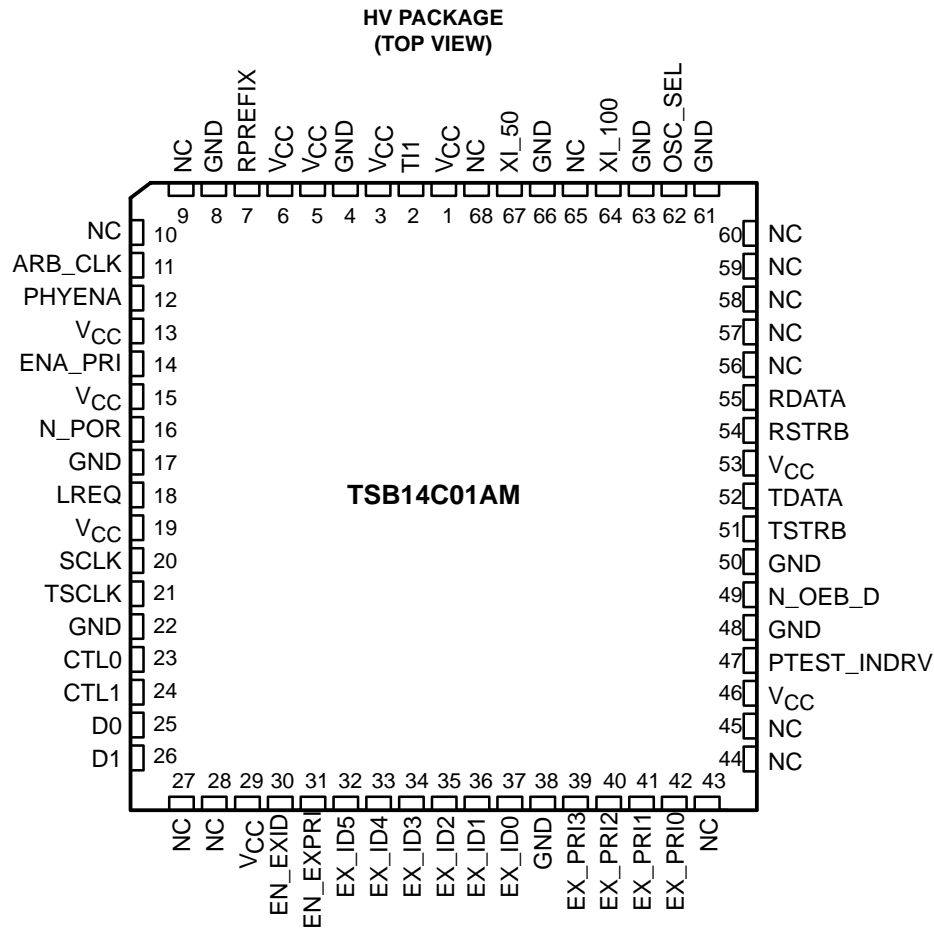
HV PACKAGE
(TOP VIEW)

NC 9
GND 8
RPREFIX 7
$V_{CC}$ 6
$V_{CC}$ 5
GND 4
$V_{CC}$ 3
TI1 2
$V_{CC}$ 1
NC 68
XI_50 67
GND 66
NC 65
XI_100 64
GND 63
OSC_SEL 62
GND 61

NC 10
ARB_CLK 11
PHYENA 12
$V_{CC}$ 13
ENA_PRI 14
$V_{CC}$ 15
N_POR 16
GND 17
LREQ 18
$V_{CC}$ 19
SCLK 20
TSCLK 21
GND 22
CTL0 23
CTL1 24
D0 25
D1 26

60 NC
59 NC
58 NC
57 NC
56 NC
55 RDATA
54 RSTRB
53 $V_{CC}$
52 TDATA
51 TSTRB
50 GND
49 N_OEB_D
48 GND
47 PTEST_INDRV
46 $V_{CC}$
45 NC
44 NC

TSB14C01AM

27 NC
28 NC
29 $V_{CC}$
30 EN_EXID
31 EN_EXPRI
32 EX_ID5
33 EX_ID4
34 EX_ID3
35 EX_ID2
36 EX_ID1
37 EX_ID0
38 GND
39 EX_PRI3
40 EX_PRI2
41 EX_PRI1
42 EX_PRI0
43 NC